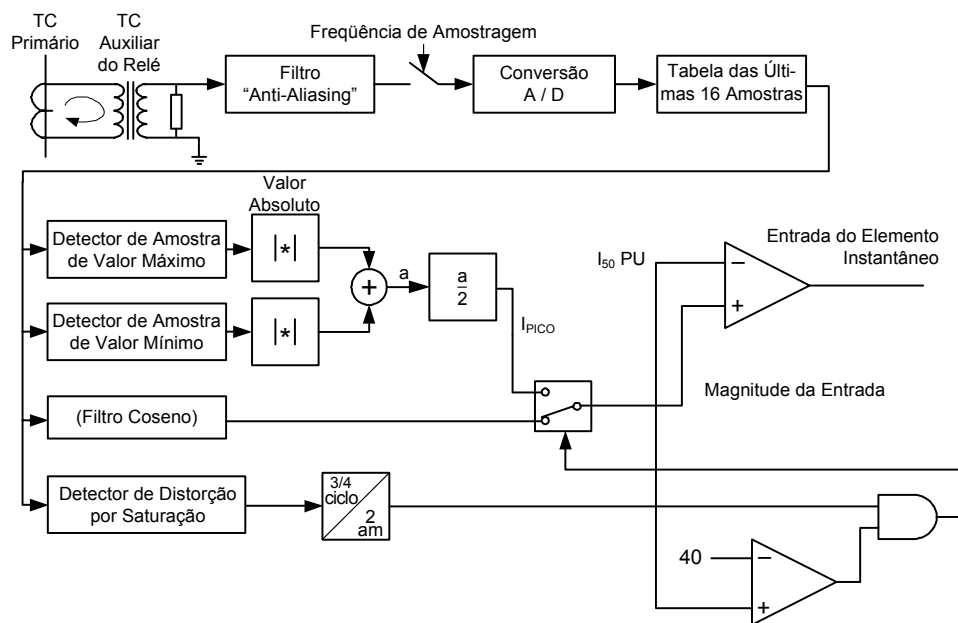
TC Primário

TC Auxiliar do Relé

Filtro "Anti-Aliasing"

Freqüência de Amostragem

Conversão A / D

Tabela das Últimas 16 Amostras

Valor Absoluto

Detector de Amostra de Valor Máximo

$|*|$

Detector de Amostra de Valor Mínimo

$|*|$

$+$

a

$\frac{a}{2}$

$I_{PICO}$

$I_{50}$ PU

$-$

$+$

Entrada do Elemento Instantâneo

(Filtro Coseno)

Magnitude da Entrada

Detector de Distorção por Saturação

3/4 ciclo

2 am

40

$-$

$+$